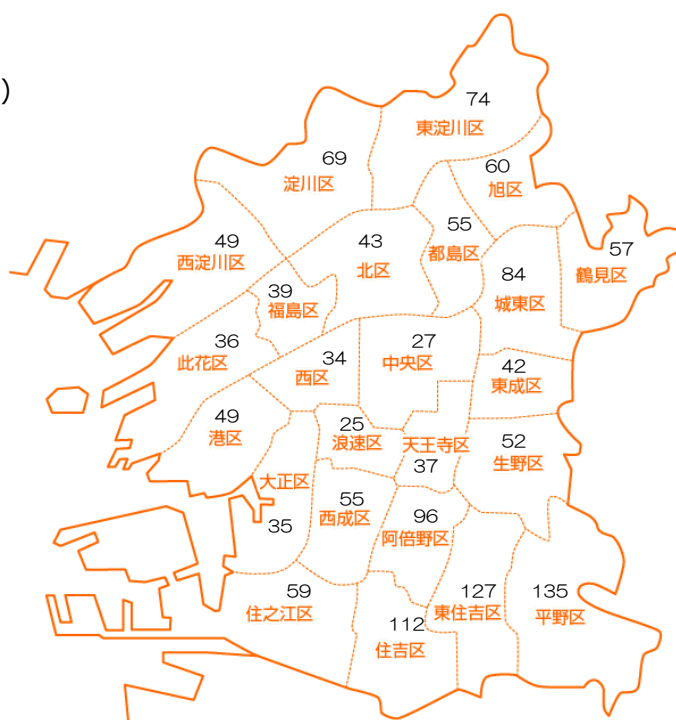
)

74
東淀川区

69
淀川区

60
旭区

55
都島区

57
鶴見区

49
西淀川区

43
北区

84
城東区

39
福島区

36
此花区

34
西区

27
中央区

42
東成区

49
港区

25
浪速区

天王寺区
37

52
生野区

大正区
35

55
西成区

96
阿倍野区

59
住之江区

127
東住吉区

135
平野区

112
住吉区